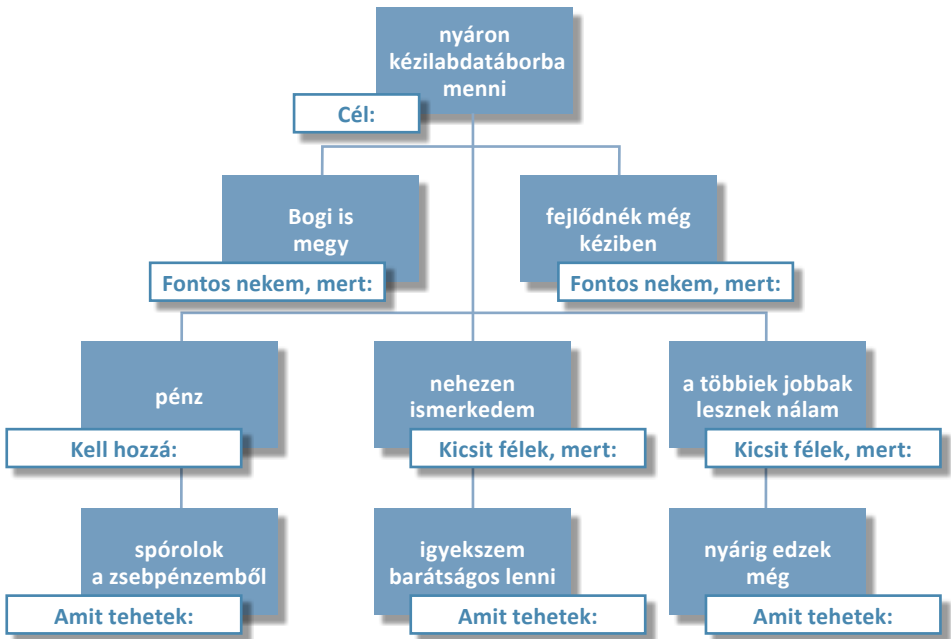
nyáron kézilabdatáborba menni
Cél:

Bogi is megy
Fontos nekem, mert:

fejlődnék még kéziben
Fontos nekem, mert:

pénz
Kell hozzá:

nehezen ismerkedem
Kicsit félek, mert:

a többiek jobbak lesznek nálam
Kicsit félek, mert:

spórolok a zsebpénzemből
Amit tehetek:

igyekszem barátságos lenni
Amit tehetek:

nyárig edzek még
Amit tehetek: